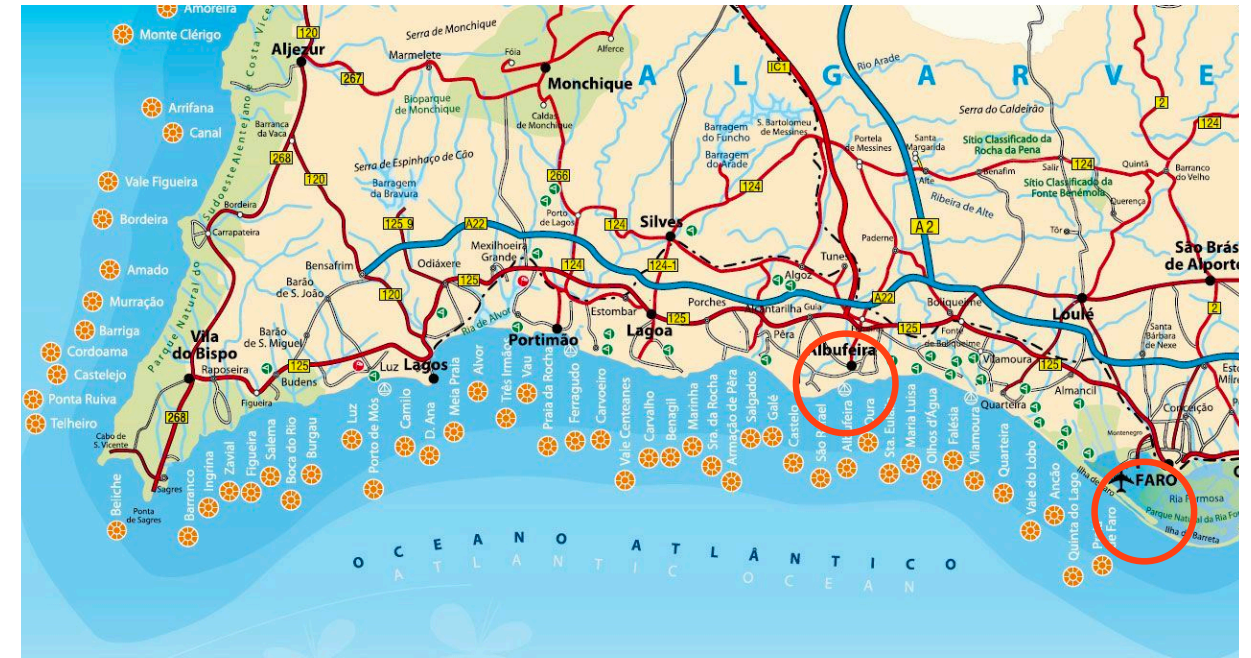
Amoreira
Monte Clérigo
Arrifana
Canal
Vale Figueira
Bordeira
Amado
Murração
Barriga
Cordoama
Castelejo
Ponta Ruiva
Telheiro
Beliche
Costa Vicentina
Parque Natural do Sudoeste Alentejano e
Aljezur
120
267
268
120
Barranca da Vaca
Bordeira
Carrapateira
Vila do Bispo
Raposeira
Budens
Figueira
Barão de S. Miguel
Barão de S. João
Bensafrim
125
268
Cabo de S. Vicente
Sagres
Ponta de Sagres
Serra de Monchique
Marmelete
Fóia
Alferce
Monchique
Caldas de Monchique
Bioparque de Monchique
Serra de Espinhaço de Cão
Barragem da Bravura
125.9
Odiáxere
120
125
Luz
Lagos
Mexilhoeira Grande
A22
266
Porto de Lagos
124
Portimão
Ria de Alvor
Estombar
Lagoa
Silves
124
124-1
IC1
Barragem do Funcho
S. Bartolomeu de Messines
Barragem do Arade
124
Porches
Alcantarilha
Guia
Algoz
Tunes
Pêra
Albufeira
Paderne
A L G A R V E
Rio Arade
Portela de Messines
Santa Margarida
Alte
Ribeira de Alte
A2
A22
125
Boliqueime
Fonte de Boliqueime
Vilamoura
Quarteira
Serra do Caldeirão
Sítio Classificado da Rocha da Pena
Benafim
Salir
124
Sítio Classificado da Fonte Benémola
Querença
Tôr
Quintã
Barranco do Velho
2
124
São Brás de Alporte
Loulé
2
Santa Bárbara de Nexe
125
Almancil
Estoi
Conceição
Montenegro
FARO
Ria Formosa
Parque Natural da Ria Formosa
Ilha da Barreta
Ilha de Faro
Ingrina
Zavial
Figueira
Salema
Boca do Rio
Burgau
Barranco
Luz
Porto de Mós
Camilo
D. Ana
Meia Praia
Alvor
Três Irmãos
Vau
Praia da Rocha
Ferragudo
Carvoeiro
Vale Centeanes
Carvalho
Benagil
Marinha
Sra. da Rocha
Armação de Pêra
Salgados
Galé
Castelo
São Rafael
Albufeira
Oura
Sta. Eulália
Maria Luísa
Olhos d'Água
Falésia
Vilamoura
Quarteira
Vale do Lobo
Ancão
Quinta do Lago
Praia de Faro
O C E A N O   A T L Â N T I C O
A T L A N T I C   O C E A N